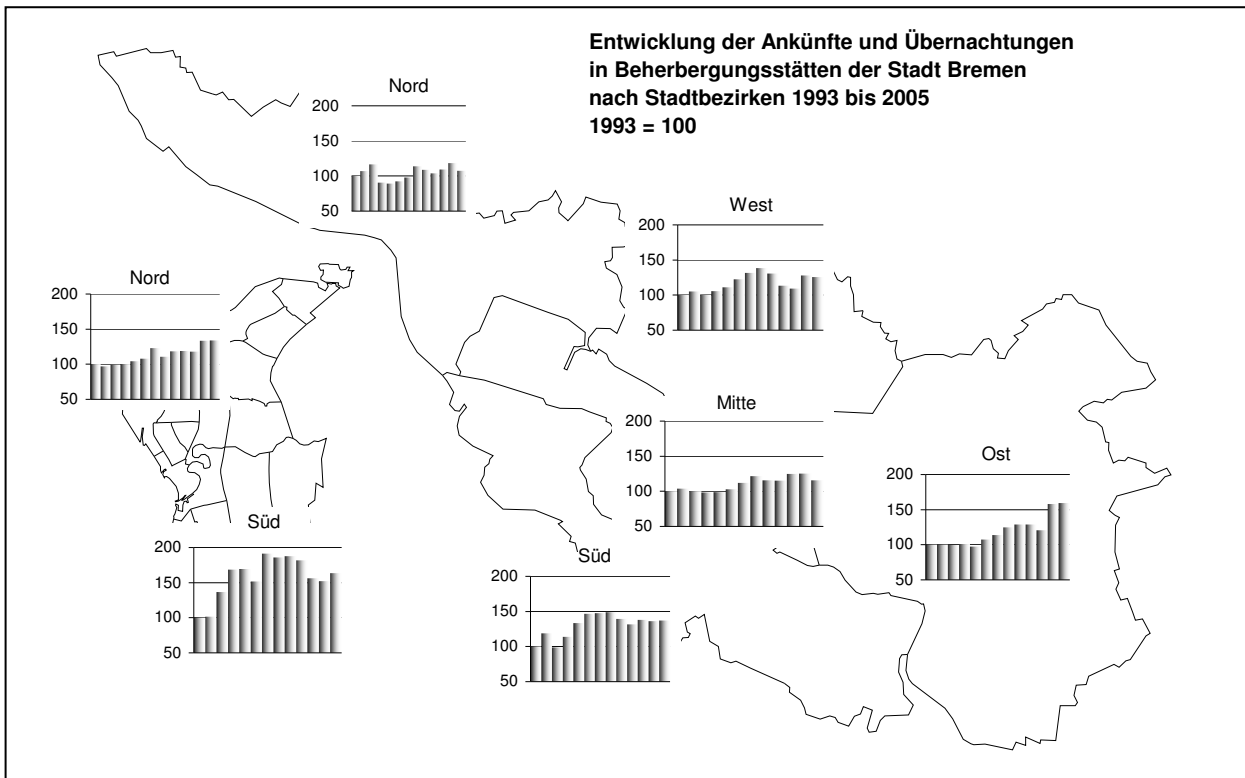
Entwicklung der Ankünfte und Übernachtungen in Beherbergungsstätten der Stadt Bremen nach Stadtbezirken 1993 bis 2005
1993 = 100

Nord
200
150
100
50

West
200
150
100
50

Nord
200
150
100
50

Mitte
200
150
100
50

Ost
200
150
100
50

Süd
200
150
100
50

Süd
200
150
100
50